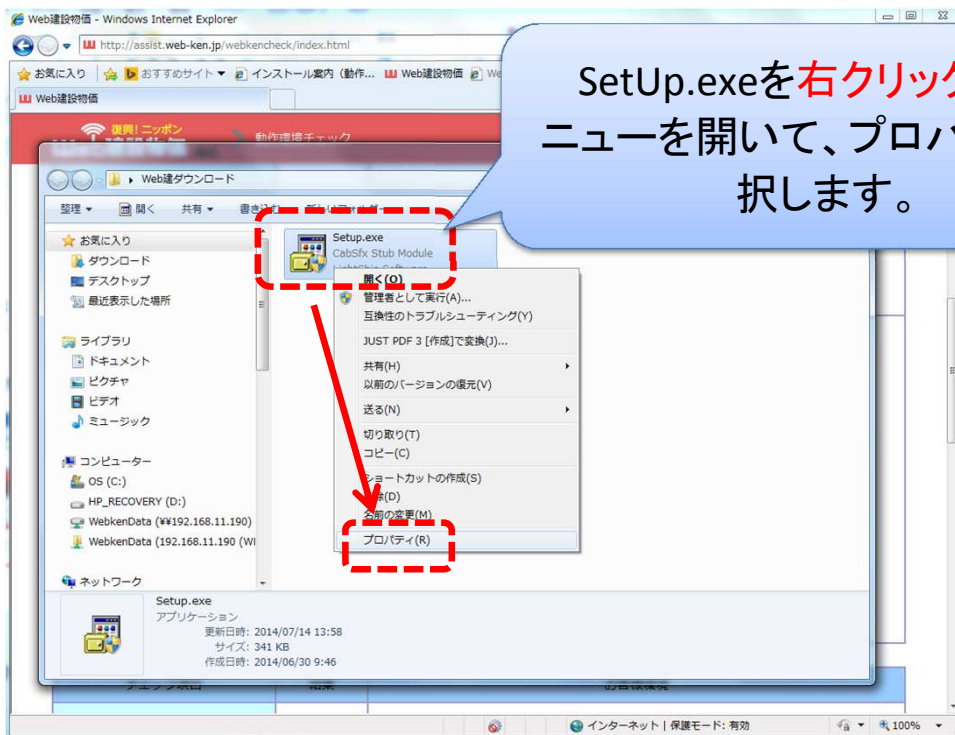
Web建設物価 - Windows Internet Explorer

http://assist.web-ken.jp/webkencheck/index.html

お気に入り | おすすめサイト ▼ インストール案内（動作... Web建設物価 We

Web建設物価

復興！ニッポン

動作環境チェック

SetUp.exeを右クリック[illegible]ニューを開いて、プロパ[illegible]択します。

Web建ダウンロード

整理 ▼ 開く 共有 ▼ 書き込む 新しいフォルダー

お気に入り
ダウンロード
デスクトップ
最近表示した場所

ライブラリ
ドキュメント
ピクチャ
ビデオ
ミュージック

コンピューター
OS (C:)
HP_RECOVERY (D:)
WebkenData (¥¥192.168.11.190)
WebkenData (192.168.11.190 (WI

ネットワーク

Setup.exe
CabSfx Stub Module

開く(O)
管理者として実行(A)...
互換性のトラブルシューティング(Y)
JUST PDF 3 [作成] で変換(J)...
共有(H)
以前のバージョンの復元(V)
送る(N)
切り取り(T)
コピー(C)
ショートカットの作成(S)
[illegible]除(D)
名前の変更(M)
プロパティ(R)

Setup.exe
アプリケーション
更新日時: 2014/07/14 13:58
サイズ: 341 KB
作成日時: 2014/06/30 9:46

チェック項目 結果 お客様環境

インターネット | 保護モード: 有効 100%